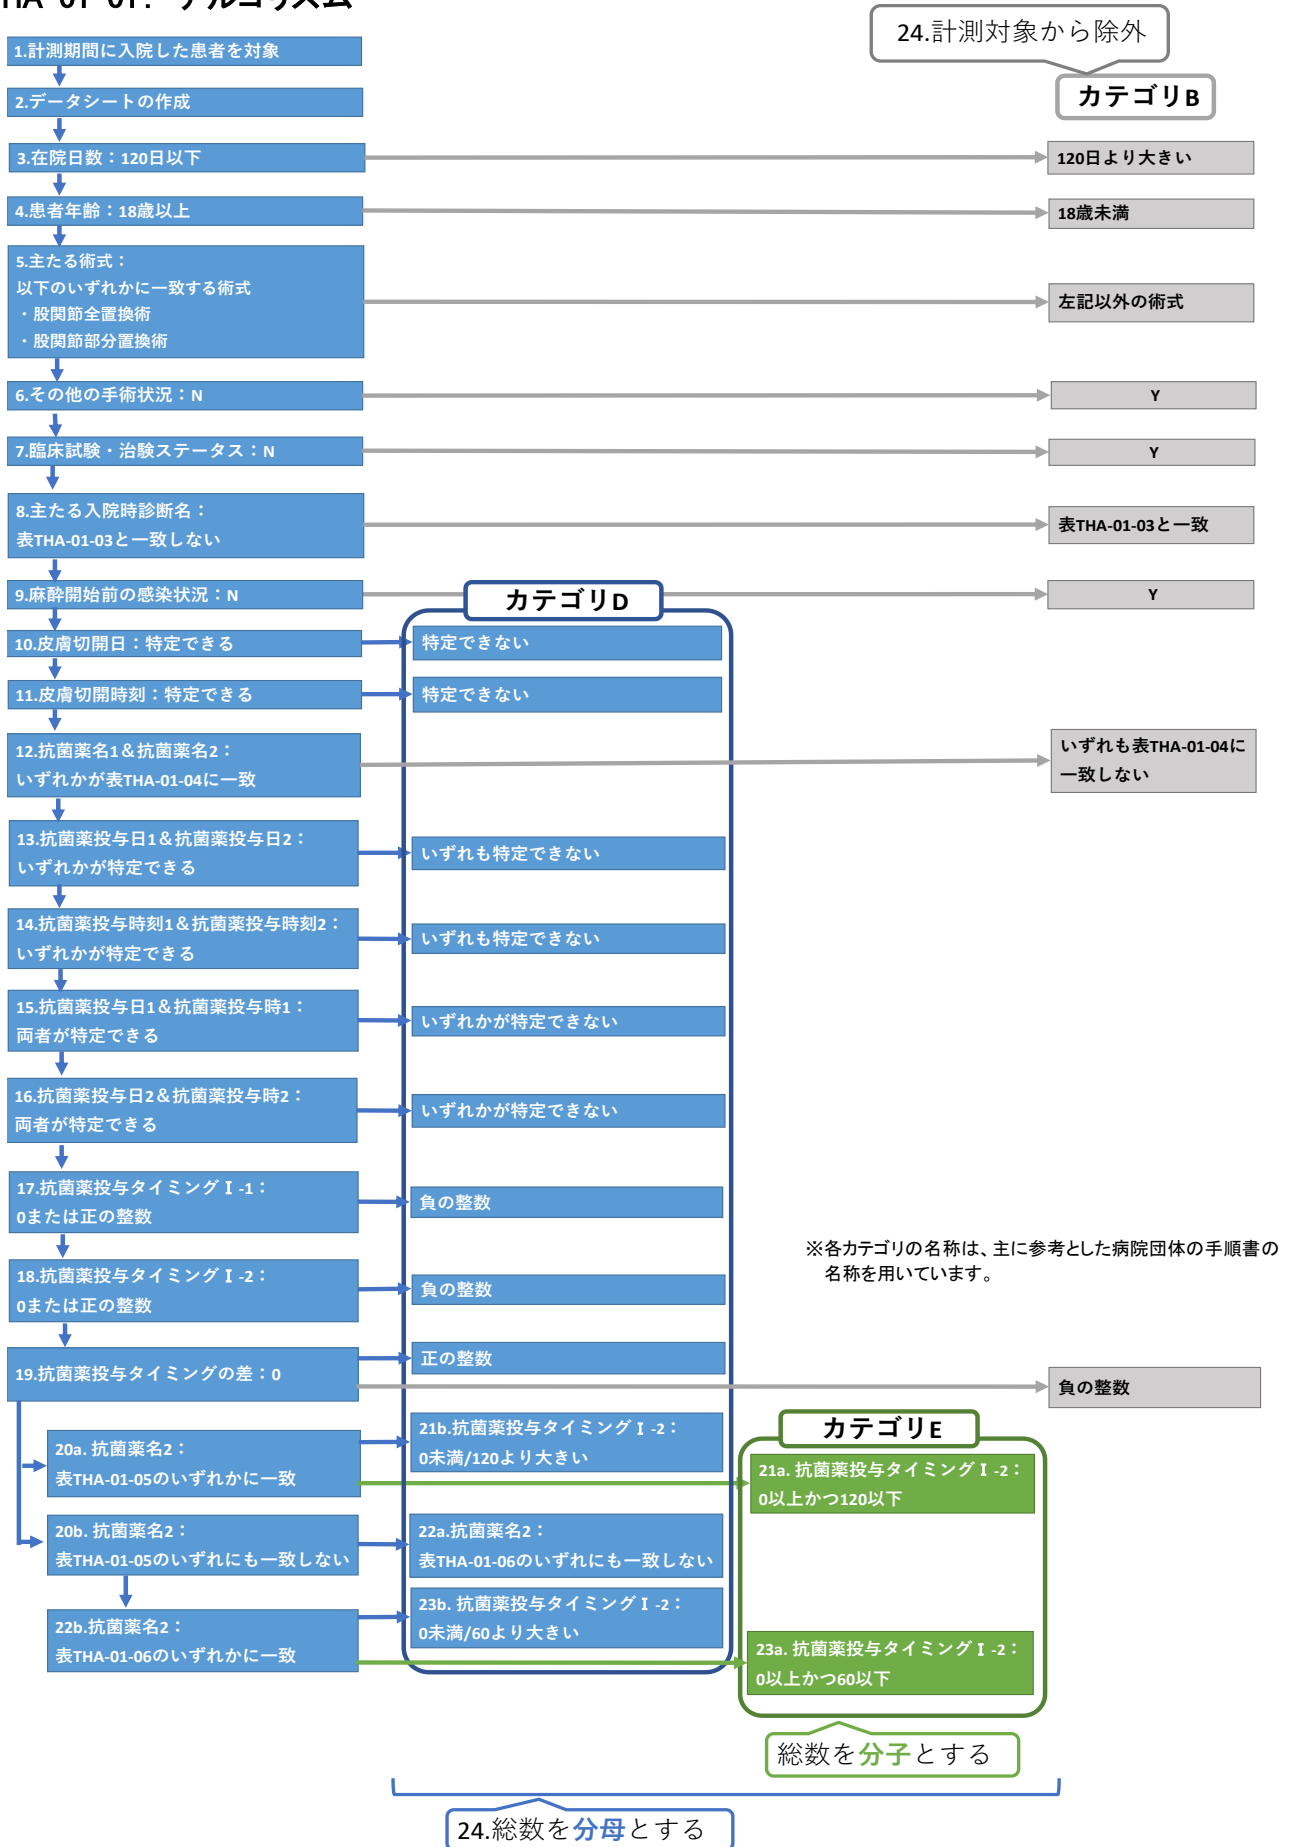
THA-01-01: アルゴリズム

24.計測対象から除外

カテゴリB

1.計測期間に入院した患者を対象

2.データシートの作成

3.在院日数：120日以下

120日より大きい

4.患者年齢：18歳以上

18歳未満

5.主たる術式：
以下のいずれかに一致する術式
・股関節全置換術
・股関節部分置換術

左記以外の術式

6.その他の手術状況：N

Y

7.臨床試験・治験ステータス：N

Y

8.主たる入院時診断名：
表THA-01-03と一致しない

表THA-01-03と一致

9.麻酔開始前の感染状況：N

カテゴリD

Y

10.皮膚切開日：特定できる

特定できない

11.皮膚切開時刻：特定できる

特定できない

12.抗菌薬名1＆抗菌薬名2：
いずれかが表THA-01-04に一致

いずれも表THA-01-04に一致しない

13.抗菌薬投与日1＆抗菌薬投与日2：
いずれかが特定できる

いずれも特定できない

14.抗菌薬投与時刻1＆抗菌薬投与時刻2：
いずれかが特定できる

いずれも特定できない

15.抗菌薬投与日1＆抗菌薬投与時1：
両者が特定できる

いずれかが特定できない

16.抗菌薬投与日2＆抗菌薬投与時2：
両者が特定できる

いずれかが特定できない

17.抗菌薬投与タイミングⅠ-1：
0または正の整数

負の整数

※各カテゴリの名称は、主に参考とした病院団体の手順書の名称を用いています。

18.抗菌薬投与タイミングⅠ-2：
0または正の整数

負の整数

19.抗菌薬投与タイミングの差：0

正の整数

負の整数

20a. 抗菌薬名2：
表THA-01-05のいずれかに一致

21b.抗菌薬投与タイミングⅠ-2：
0未満/120より大きい

カテゴリE

21a. 抗菌薬投与タイミングⅠ-2：
0以上かつ120以下

20b. 抗菌薬名2：
表THA-01-05のいずれにも一致しない

22a.抗菌薬名2：
表THA-01-06のいずれにも一致しない

22b.抗菌薬名2：
表THA-01-06のいずれかに一致

23b. 抗菌薬投与タイミングⅠ-2：
0未満/60より大きい

23a. 抗菌薬投与タイミングⅠ-2：
0以上かつ60以下

総数を分子とする

24.総数を分母とする